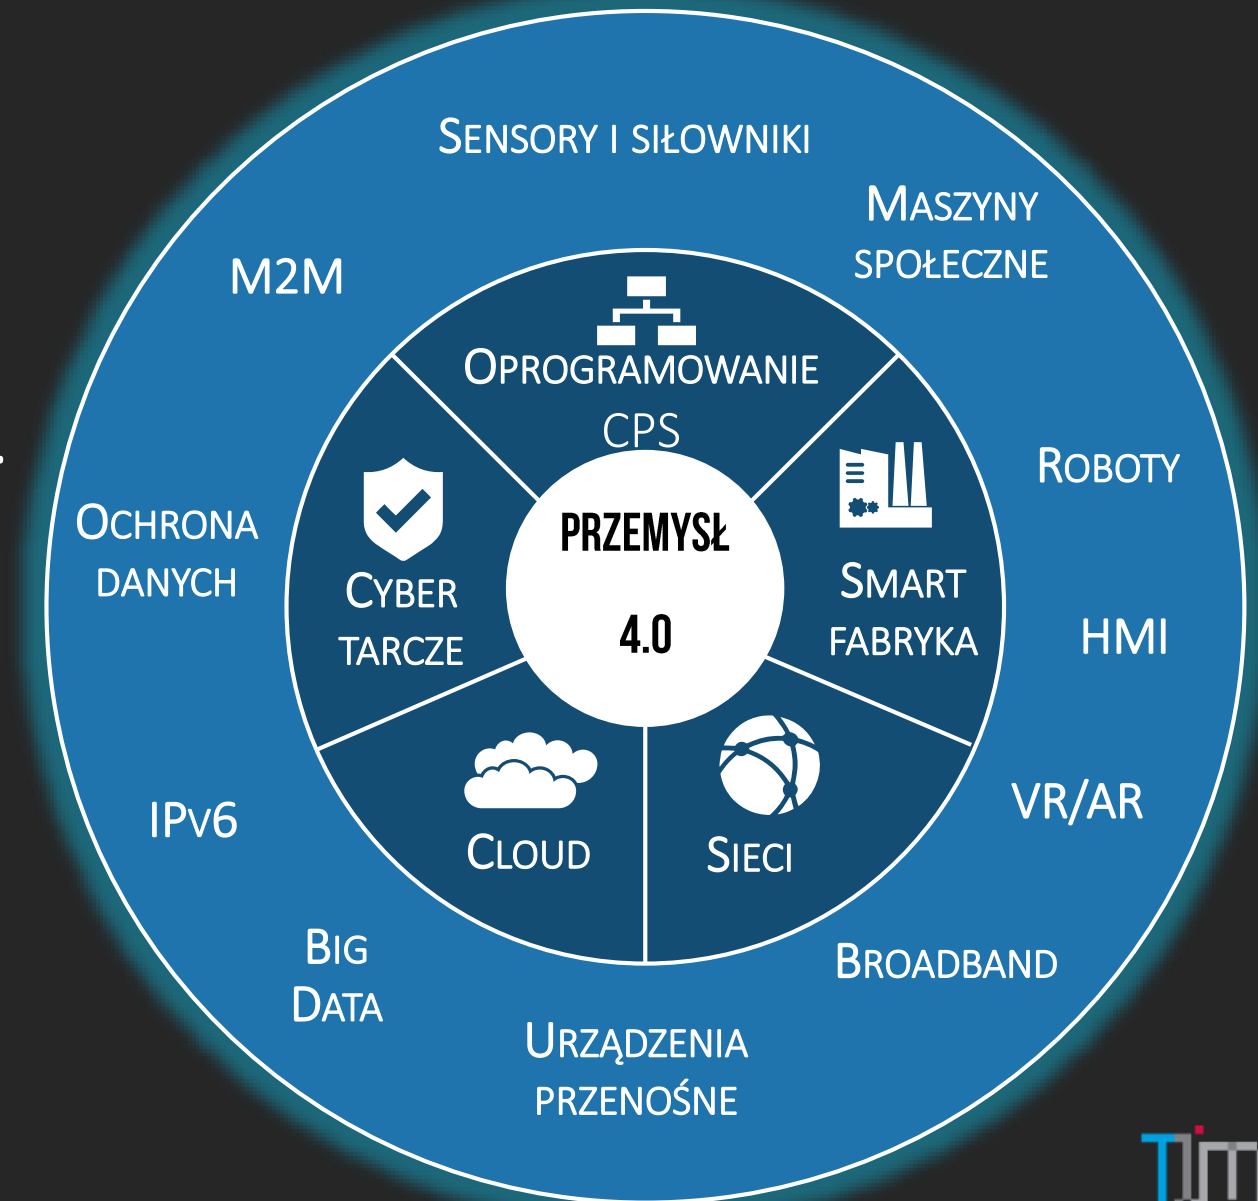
Sensory i siłowniki

Maszyny społeczne

M2M

Oprogramowanie CPS

Roboty

Ochrona danych

Cyber tarcze

PRZEMYSŁ 4.0

Smart fabryka

HMI

Cloud

Sieci

VR/AR

IPv6

Big Data

Broadband

Urządzenia przenośne